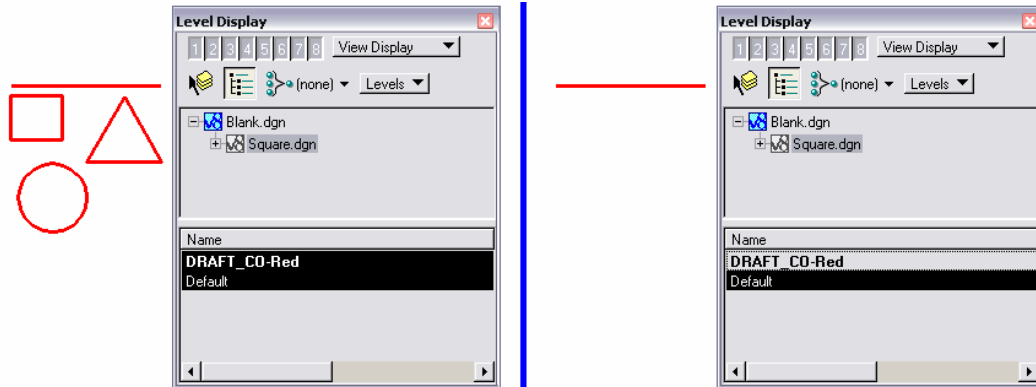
Level Display

1 2 3 4 5 6 7 8 View Display

(none) Levels

Blank.dgn
Square.dgn

Name
DRAFT_CO-Red
Default

Level Display

1 2 3 4 5 6 7 8 View Display

(none) Levels

Blank.dgn
Square.dgn

Name
DRAFT_CO-Red
Default